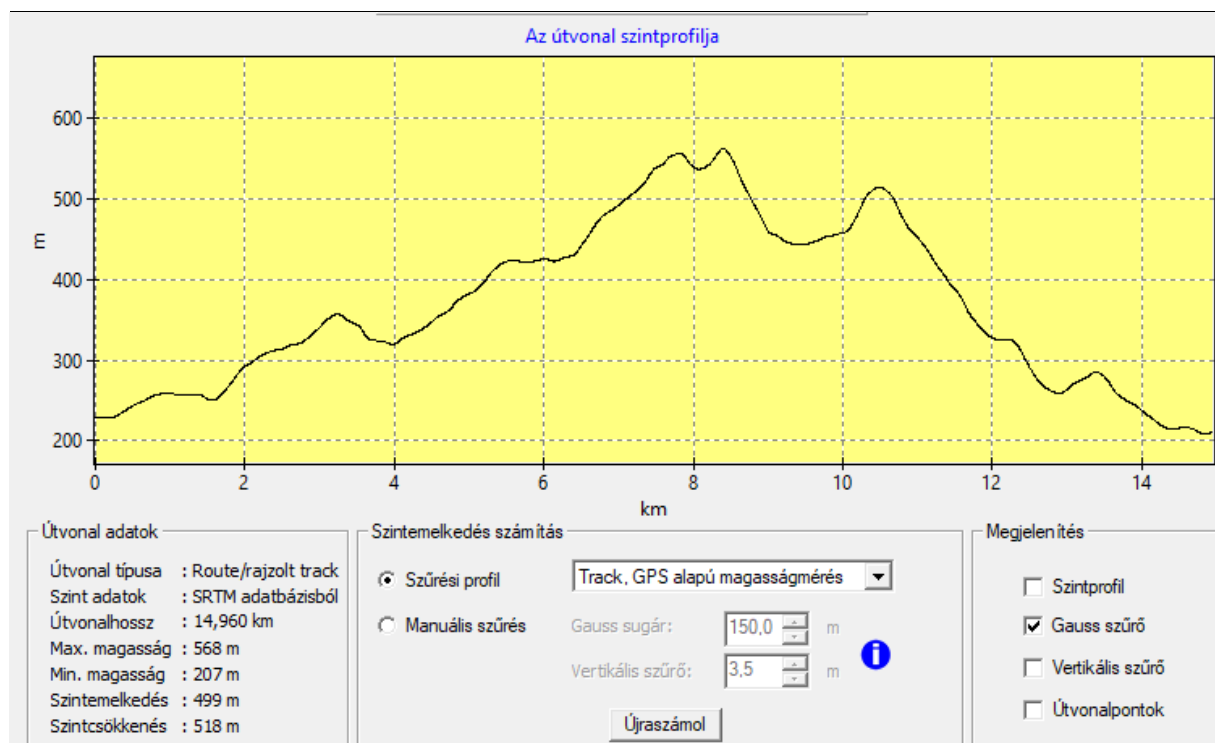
Az útvonal szintprofilja

600
500
400
300
200
m

0
2
4
6
8
10
12
14
km

Útvonal adatok

| | |
|---|---|
| Útvonal típusa | : Route/rajzolt track |
| Szint adatok | : SRTM adatbázisból |
| Útvonalhossz | : 14,960 km |
| Max. magasság | : 568 m |
| Min. magasság | : 207 m |
| Szintemelkedés | : 499 m |
| Szintcsökkenés | : 518 m |

Szintemelkedés számítás

Szűrési profil
Track, GPS alapú magasságmérés
Manuális szűrés
Gauss sugár: 150,0 m
Vertikális szűrő: 3,5 m
i
Újraszámol

Megjelenítés

Szintprofil
Gauss szűrő
Vertikális szűrő
Útvonalpontok